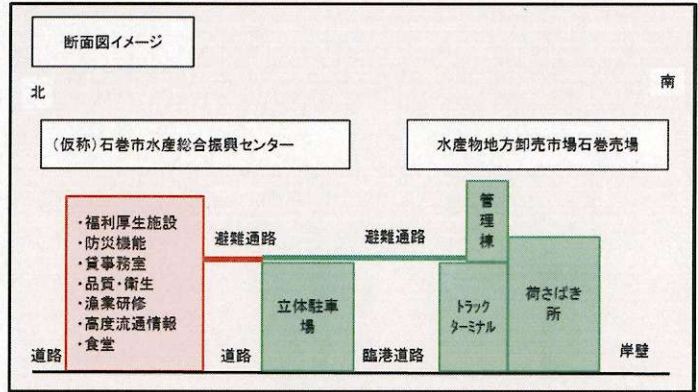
断面図イメージ

北

南

(仮称)石巻市水産総合振興センター

水産物地方卸売市場石巻売場

・福利厚生施設
・防災機能
・貸事務室
・品質・衛生
・漁業研修
・高度流通情報
・食堂

避難通路

避難通路

管理棟

立体駐車場

トラックターミナル

荷さばき所

道路

道路

臨港道路

岸壁